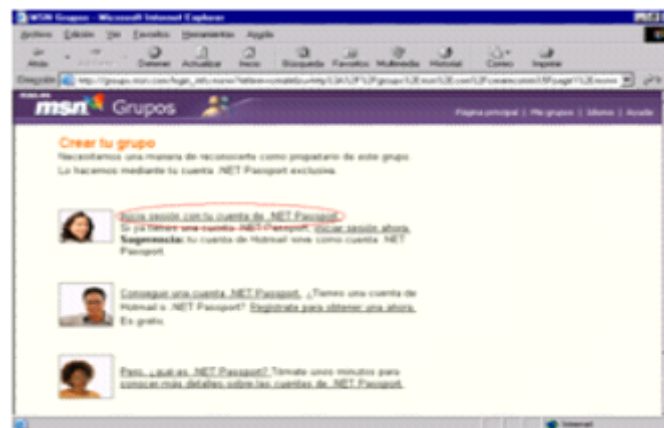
MSN Grupos - Microsoft Internet Explorer

Archivo Edición Ver Favoritos Herramientas Ayuda

Atrás Adelante Detener Actualizar Inicio Búsqueda Favoritos Multimedia Historial Correo Imprimir

Dirección http://groups.msn.com/login_info.msnw?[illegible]

msn Grupos

Página principal | Mis grupos | Idioma | Ayuda

Crear tu grupo

Necesitamos una manera de reconocerte como propietario de este grupo. Lo hacemos mediante tu cuenta .NET Passport exclusiva.

Inicia sesión con tu cuenta de .NET Passport. Si ya tienes una cuenta .NET Passport, iniciar sesión ahora. Sugerencia: tu cuenta de Hotmail viene como cuenta .NET Passport.

Conseguir una cuenta .NET Passport. ¿Tienes una cuenta de Hotmail o .NET Passport? Regístrate para obtener una ahora. Es gratis.

Pero, ¿qué es .NET Passport? Tómate unos minutos para conocer más detalles sobre las cuentas de .NET Passport.

Internet